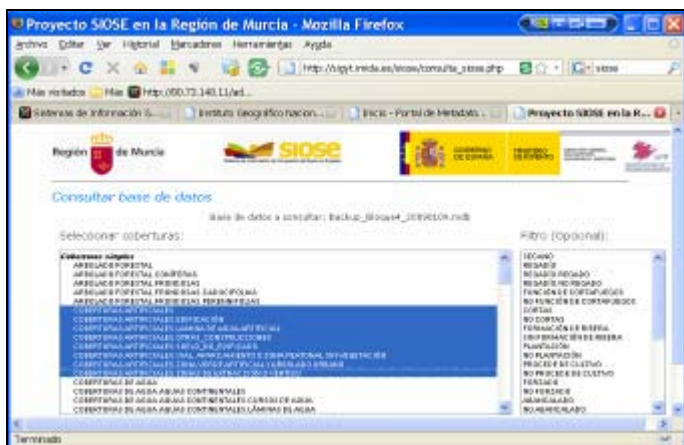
Proyecto SIOSE en la Región de Murcia - Mozilla Firefox

Archivo Editar Ver Historial Marcadores Herramientas Ayuda

http://sigyt.imida.es/siose/consulta_siose.php

siose

Más visitados Más http://80.73.140.11/ad...

Sistemas de información G... Instituto Geográfico Nacion... Inicio - Portal de Metadats ... Proyecto SIOSE en la R...

Región de Murcia

siose

GOBIERNO DE ESPAÑA

MINISTERIO DE FOMENTO

Consultar base de datos

Base de datos a consultar: Backup_Bloque4_20090109.mdb

Seleccionar coberturas:

Coberturas simples
ARBOLADO FORESTAL
ARBOLADO FORESTAL CONÍFERAS
ARBOLADO FORESTAL FRONDOSAS
ARBOLADO FORESTAL FRONDOSAS CADUCIFOLIAS
ARBOLADO FORESTAL FRONDOSAS PERENNIFOLIAS
COBERTURAS ARTIFICIALES
COBERTURAS ARTIFICIALES EDIFICACIÓN
COBERTURAS ARTIFICIALES LÁMINA DE AGUA ARTIFICIAL
COBERTURAS ARTIFICIALES OTRAS CONSTRUCCIONES
COBERTURAS ARTIFICIALES SUELO NO EDIFICADO
COBERTURAS ARTIFICIALES VIAL, APARCAMIENTO O ZONA PEATONAL SIN VEGETACIÓN
COBERTURAS ARTIFICIALES ZONA VERDE ARTIFICIAL Y ARBOLADO URBANO
COBERTURAS ARTIFICIALES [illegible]
COBERTURAS DE AGUA
COBERTURAS DE AGUA AGUAS CONTINENTALES
COBERTURAS DE AGUA AGUAS CONTINENTALES CURSOS DE AGUA
COBERTURAS DE AGUA AGUAS CONTINENTALES LÁMINAS DE AGUA

Filtro (Opcional):

SECANO
REGADÍO
REGADÍO REGADO
REGADÍO NO REGADO
FUNCIÓN DE CORTAFUEGOS
NO FUNCIÓN DE CORTAFUEGOS
CORTAS
NO CORTAS
FORMACIÓN DE RIBERA
CONFORMACIÓN DE RIBERA
PLANTACIÓN
NO PLANTACIÓN
PROCESO DE CULTIVO
NO PROCESO DE CULTIVO
FORZADO
NO FORZADO
ABANCALADO
NO ABANCALADO

Terminado